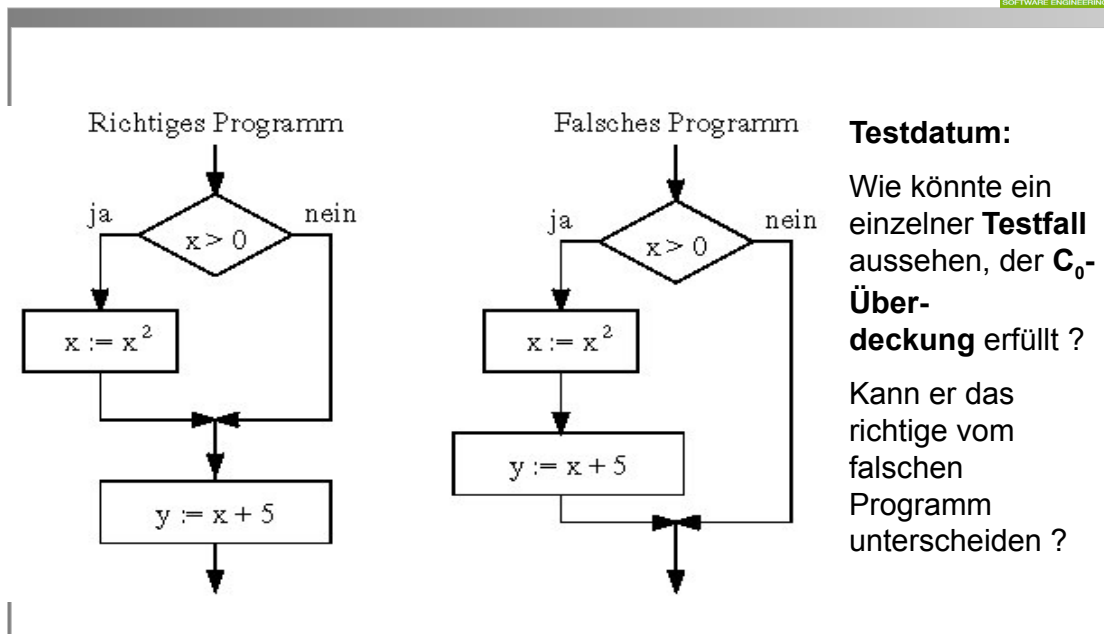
SOFTWARE ENGINEERING

Richtiges Programm

ja

$x > 0$

nein

$x := x^2$

$y := x + 5$

Falsches Programm

ja

$x > 0$

nein

$x := x^2$

$y := x + 5$

**Testdatum:**

Wie könnte ein einzelner **Testfall** aussehen, der **$C_0$-Überdeckung** erfüllt ?

Kann er das richtige vom falschen Programm unterscheiden ?